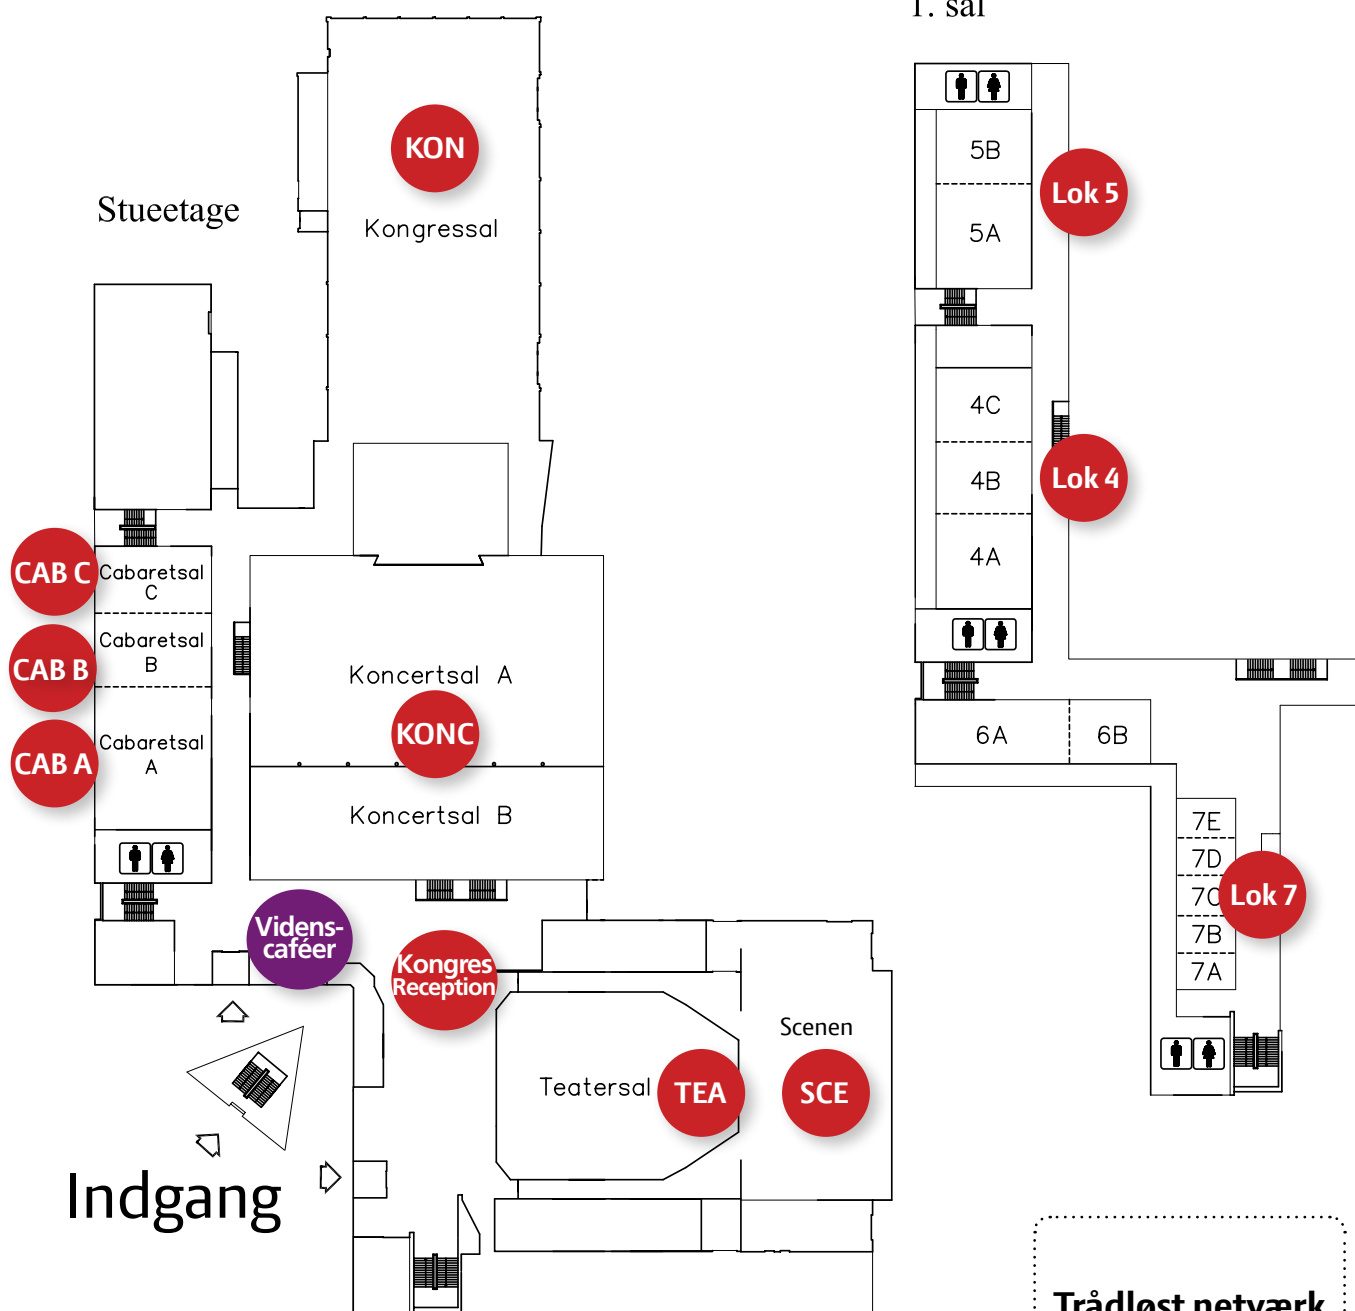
1. sal

Stueetage

KON
Kongressal

5B
5A
Lok 5

4C
4B
4A
Lok 4

6A
6B

7E
7D
7C
7B
7A
Lok 7

CAB C
Cabaretsal C
CAB B
Cabaretsal B
CAB A
Cabaretsal A

Koncertsal A
KONC
Koncertsal B

Videns-caféer
Kongres Reception

Scenen
Teatersal
TEA
SCE

Indgang

Trådløst netværk